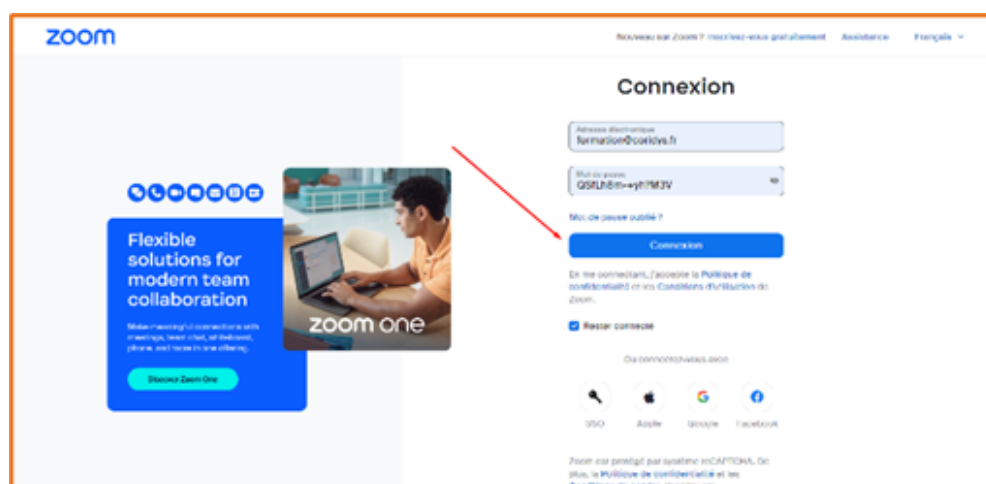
zoom

Nouveau sur Zoom ? Inscrivez-vous gratuitement   Assistance   Français

Flexible solutions for modern team collaboration

Make meaningful connections with meetings, team chat, whiteboard, phone, and more in one offering.

Discover Zoom One

zoom one

Connexion

Adresse électronique
formation@corlelys.fr

Mot de passe
QSfLh8m+yhfM3V

Mot de passe oublié ?

Connexion

En me connectant, j'accepte la Politique de confidentialité et les Conditions d'utilisation de Zoom.

Rester connecté

Ou connectez-vous avec

SSO   Apple   Google   Facebook

Zoom est protégé par système reCAPTCHA. De plus, la Politique de confidentialité et les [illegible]